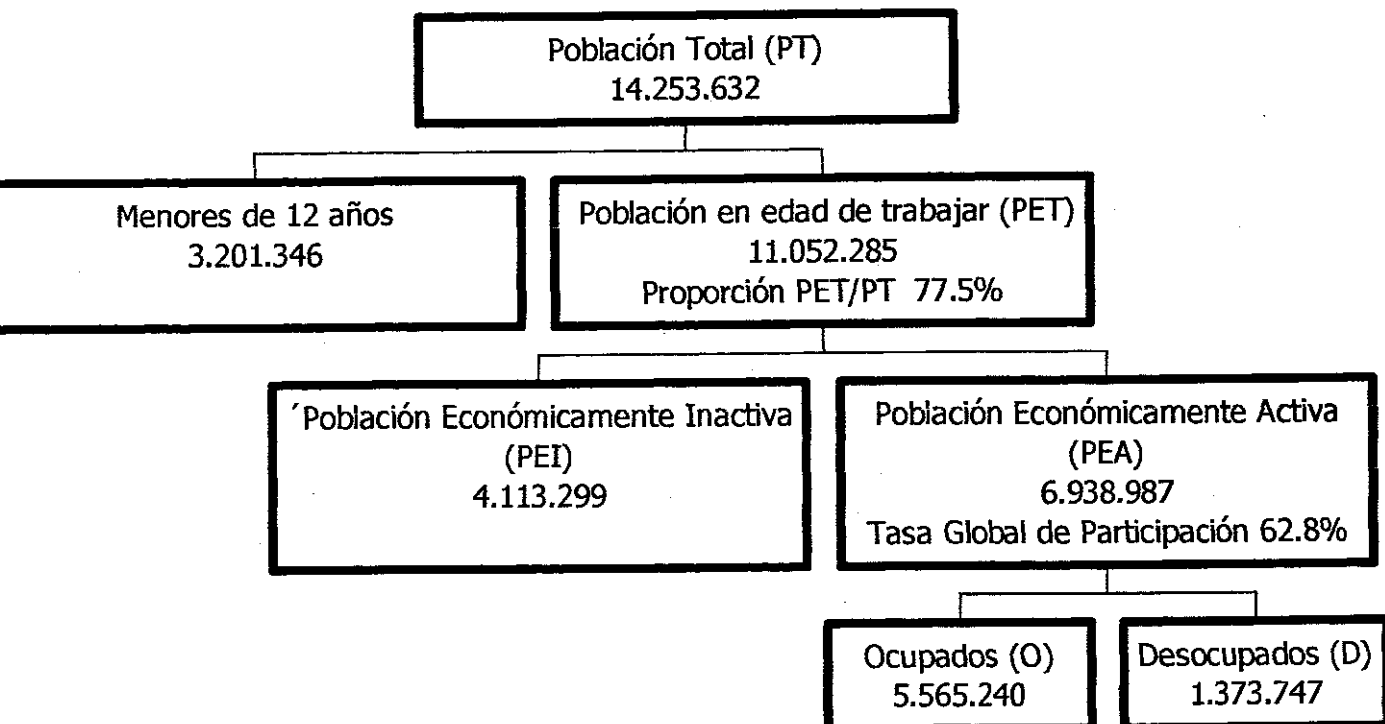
Población Total (PT)
14.253.632

Menores de 12 años
3.201.346

Población en edad de trabajar (PET)
11.052.285
Proporción PET/PT 77.5%

´Población Económicamente Inactiva
(PEI)
4.113.299

Población Económicamente Activa
(PEA)
6.938.987
Tasa Global de Participación 62.8%

Ocupados (O)
5.565.240

Desocupados (D)
1.373.747